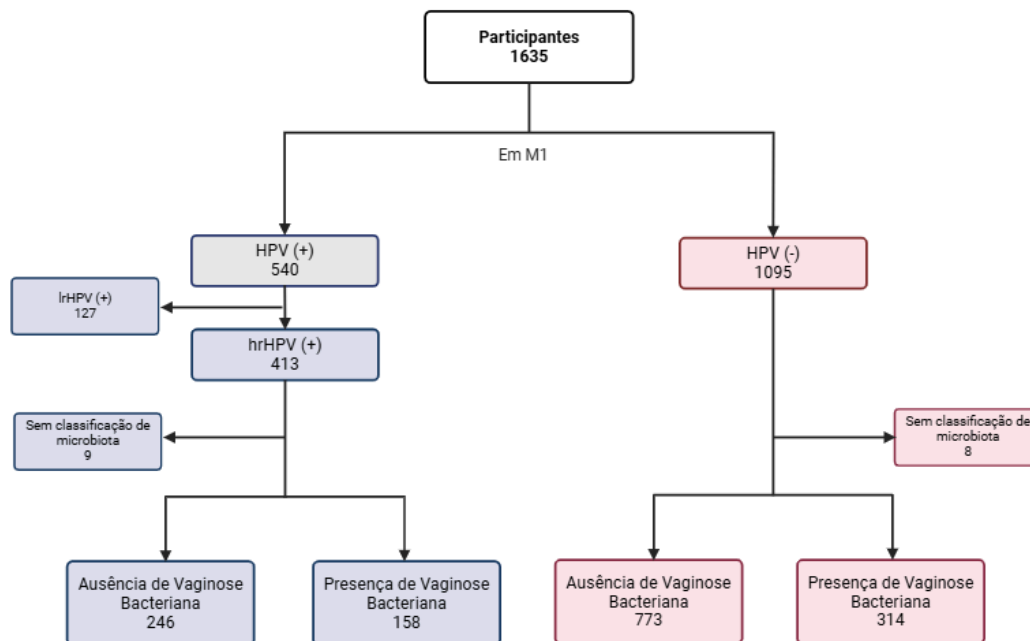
Participantes
1635

Em M1

HPV (+)
540

lrHPV (+)
127

hrHPV (+)
413

Sem classificação de microbiota
9

Ausência de Vaginose Bacteriana
246

Presença de Vaginose Bacteriana
158

HPV (-)
1095

Sem classificação de microbiota
8

Ausência de Vaginose Bacteriana
773

Presença de Vaginose Bacteriana
314